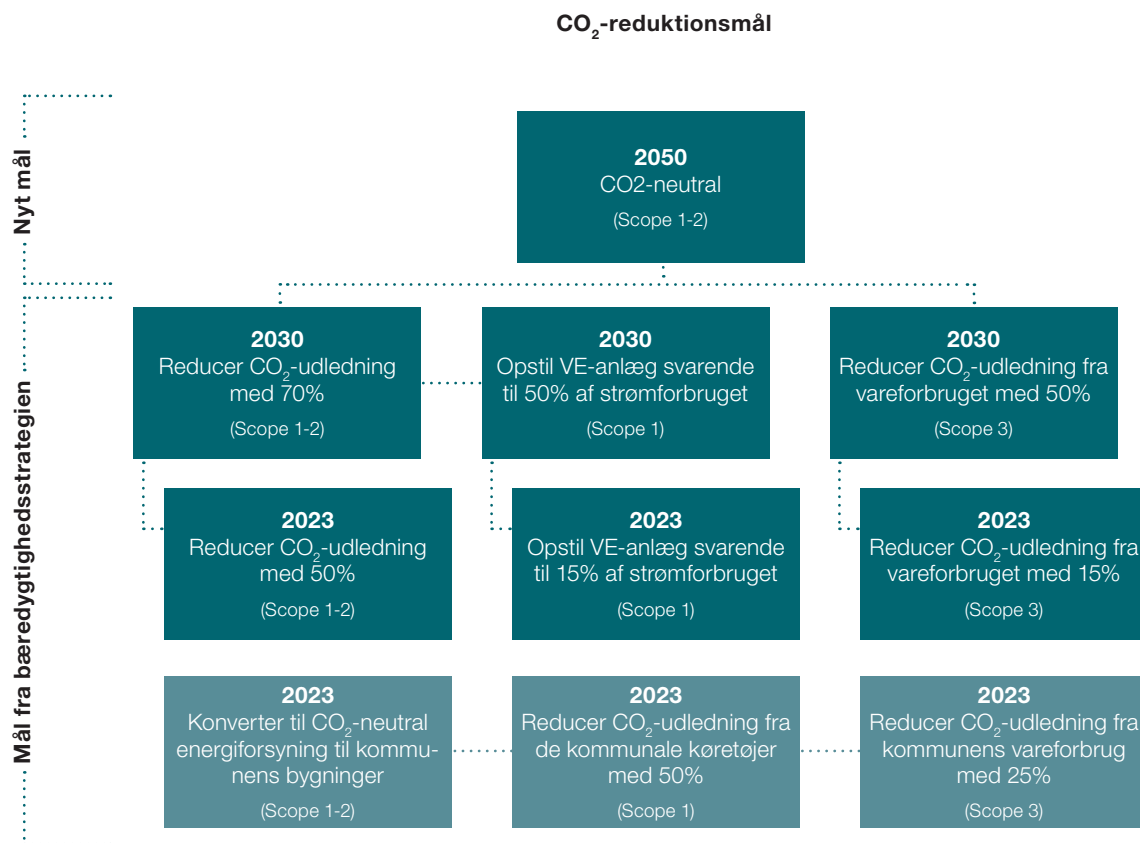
$CO_2$-reduktionsmål

Nyt mål

2050
CO2-neutral
(Scope 1-2)

Mål fra bæredygtighedsstrategien

2030
Reducer $CO_2$-udledning med 70%
(Scope 1-2)

2030
Opstil VE-anlæg svarende til 50% af strømforbruget
(Scope 1)

2030
Reducer $CO_2$-udledning fra vareforbruget med 50%
(Scope 3)

2023
Reducer $CO_2$-udledning med 50%
(Scope 1-2)

2023
Opstil VE-anlæg svarende til 15% af strømforbruget
(Scope 1)

2023
Reducer $CO_2$-udledning fra vareforbruget med 15%
(Scope 3)

2023
Konverter til $CO_2$-neutral energiforsyning til kommunens bygninger
(Scope 1-2)

2023
Reducer $CO_2$-udledning fra de kommunale køretøjer med 50%
(Scope 1)

2023
Reducer $CO_2$-udledning fra kommunens vareforbrug med 25%
(Scope 3)